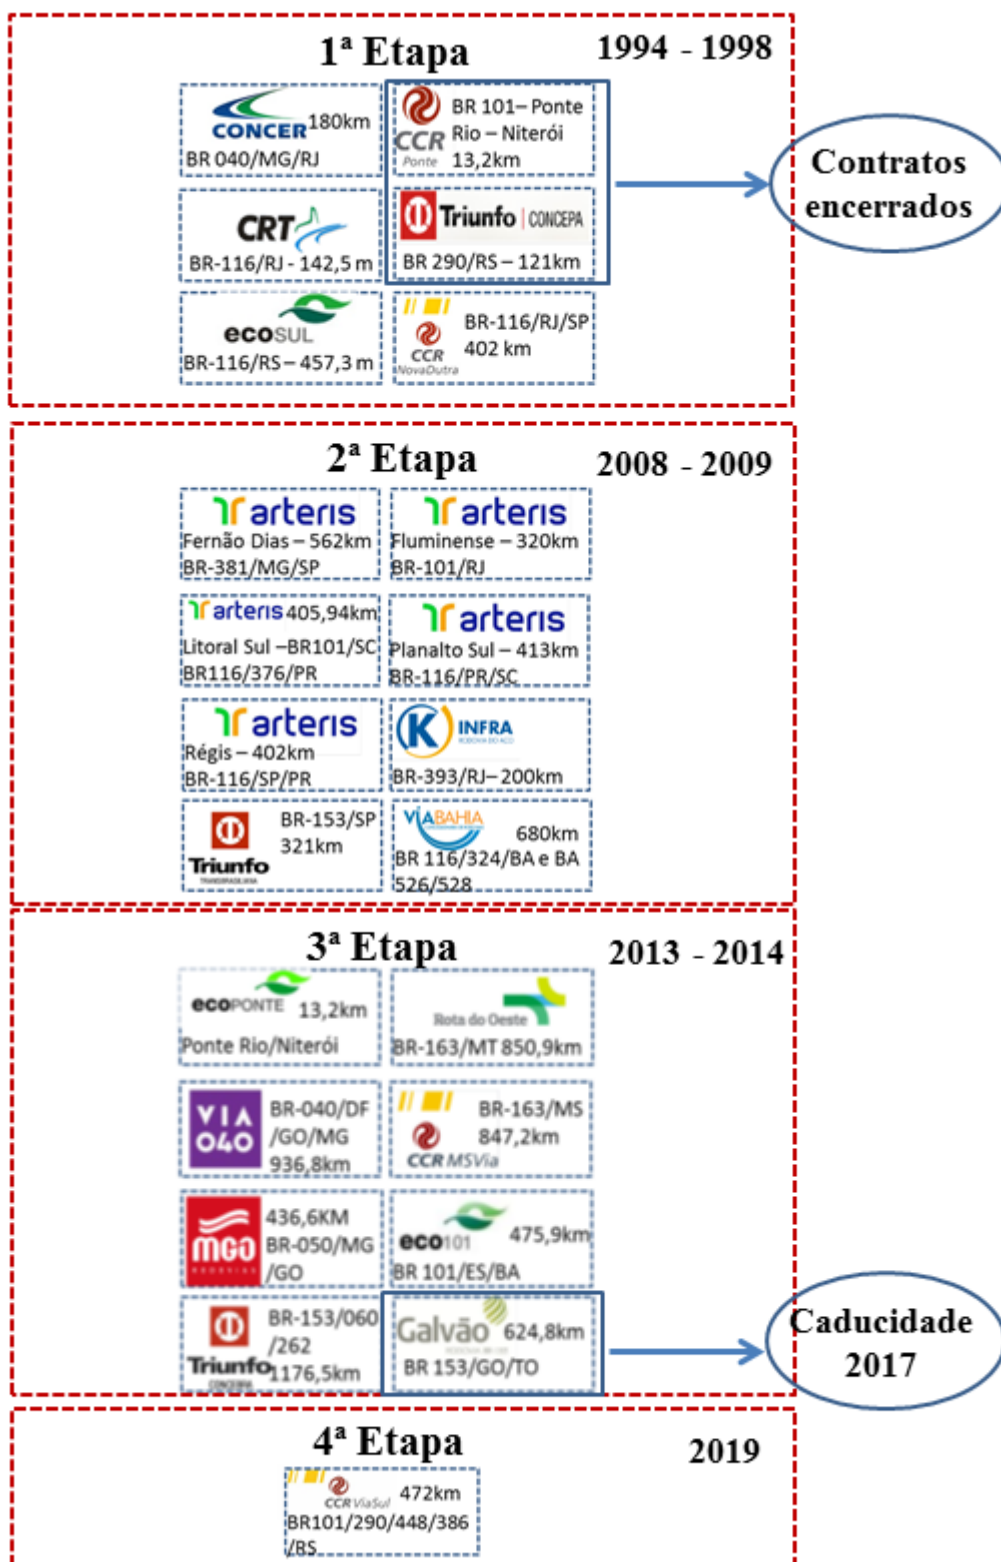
1ª Etapa 1994 - 1998

CONCER 180km
BR 040/MG/RJ

CCR Ponte BR 101– Ponte Rio – Niterói 13,2km

CRT
BR-116/RJ - 142,5 m

Triunfo | CONCEPA
BR 290/RS – 121km

ecoSUL
BR-116/RS – 457,3 m

CCR NovaDutra BR-116/RJ/SP 402 km

Contratos encerrados

2ª Etapa 2008 - 2009

arteris
Fernão Dias – 562km
BR-381/MG/SP

arteris
Fluminense – 320km
BR-101/RJ

arteris 405,94km
Litoral Sul –BR101/SC
BR116/376/PR

arteris
Planalto Sul – 413km
BR-116/PR/SC

arteris
Régis – 402km
BR-116/SP/PR

K INFRA
BR-393/RJ– 200km

Triunfo BR-153/SP 321km

VIABAHIA 680km
BR 116/324/BA e BA 526/528

3ª Etapa 2013 - 2014

ecoPONTE 13,2km
Ponte Rio/Niterói

Rota do Oeste
BR-163/MT 850,9km

VIA 040 BR-040/DF /GO/MG 936,8km

CCR MSVia BR-163/MS 847,2km

MGO 436,6KM BR-050/MG /GO

eco101 475,9km
BR 101/ES/BA

Triunfo BR-153/060 /262 1176,5km

Galvão 624,8km
BR 153/GO/TO

Caducidade 2017

4ª Etapa 2019

CCR ViaSul 472km
BR101/290/448/386 /RS